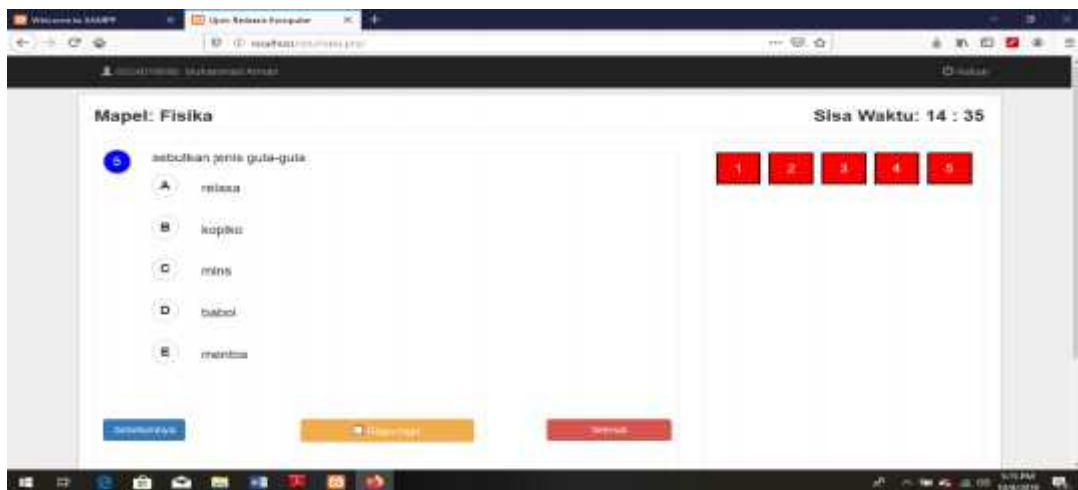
Welcome to XAMPP
Ujian Berbasis Komputer
localhost/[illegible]
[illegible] Muhammad Aiman
Keluar

Mapel: Fisika

Sisa Waktu: 14 : 35

5 sebutkan jenis gula-gula

A relaxa

B kopiko

C mins

D babol

E mentos

1 2 3 4 5

Sebelumnya

Ragu-ragu

Selesai